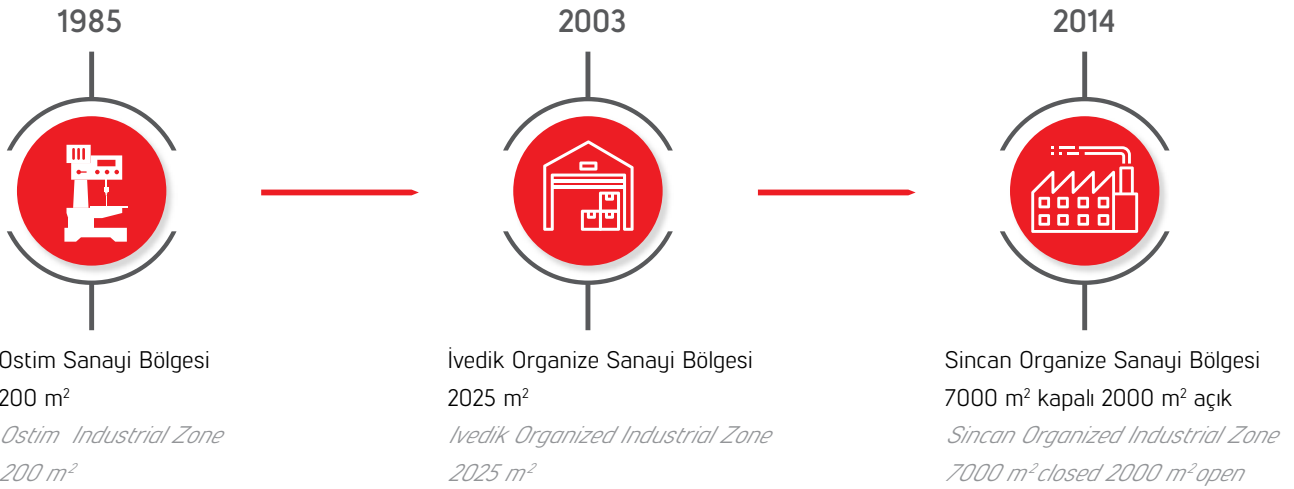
1985

2003

2014

Ostim Sanayi Bölgesi
200 m$^2$
Ostim Industrial Zone
200 m$^2$

İvedik Organize Sanayi Bölgesi
2025 m$^2$
Ivedik Organized Industrial Zone
2025 m$^2$

Sincan Organize Sanayi Bölgesi
7000 m$^2$ kapalı 2000 m$^2$ açık
Sincan Organized Industrial Zone
7000 m$^2$ closed 2000 m$^2$ open